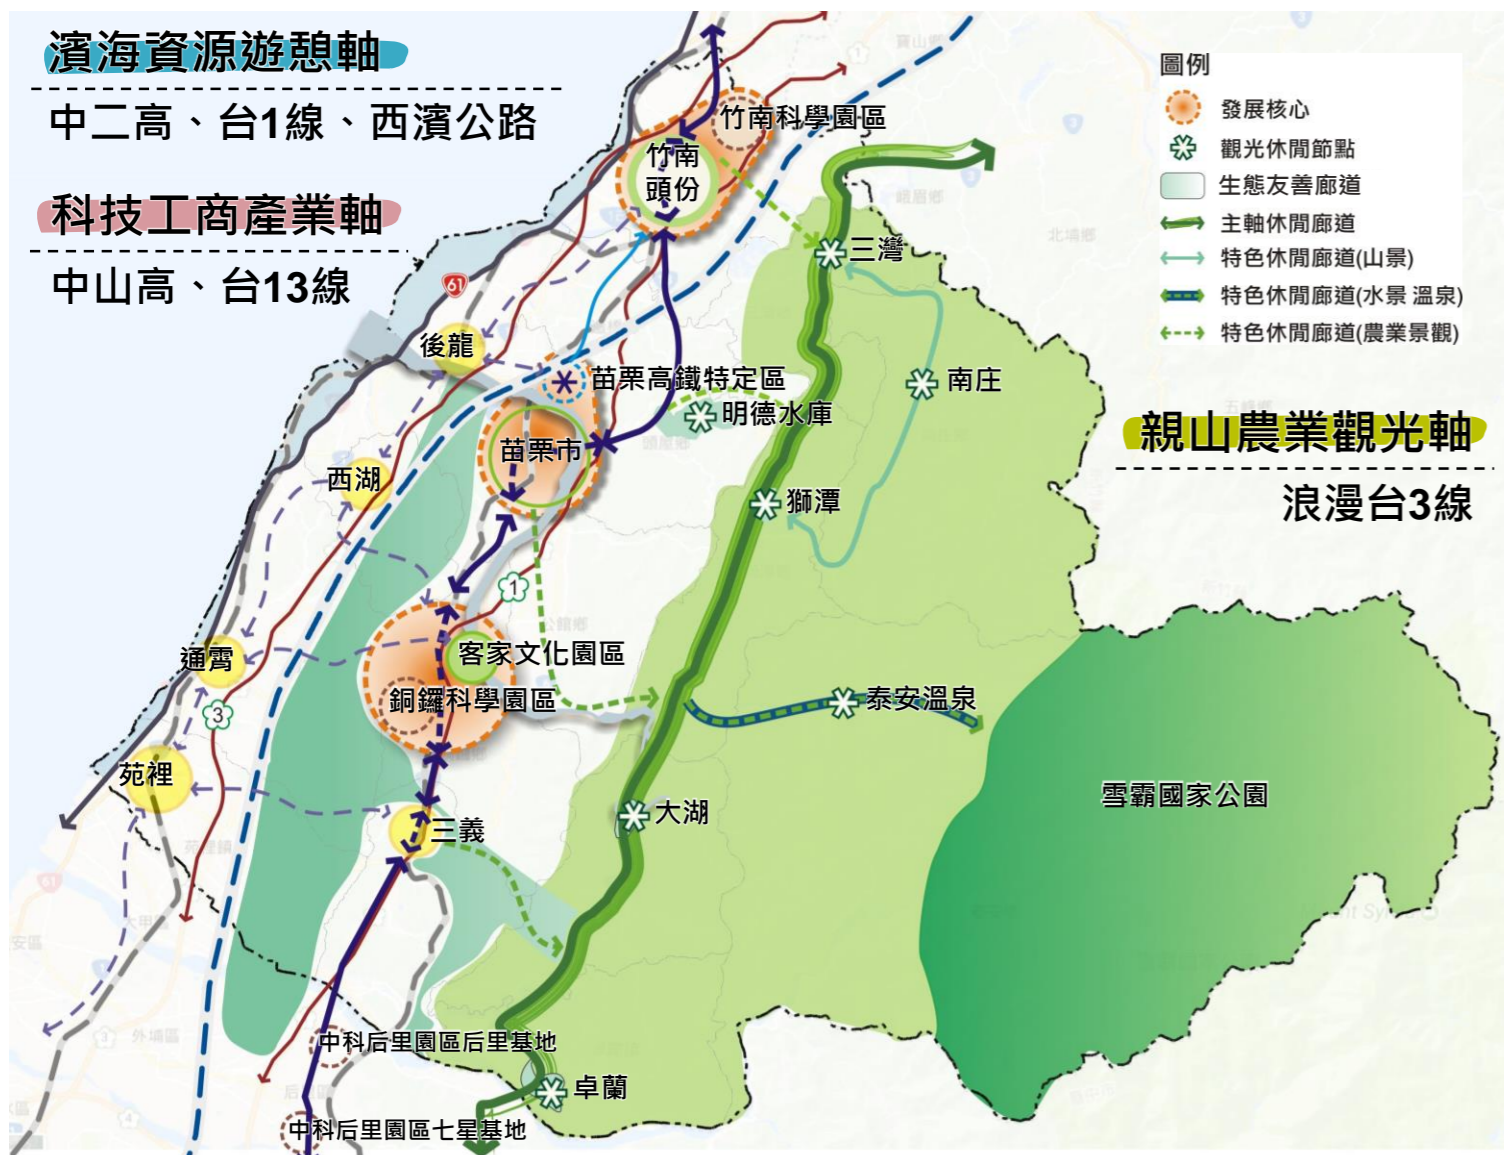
濱海資源遊憩軸

中二高、台1線、西濱公路

科技工商產業軸

中山高、台13線

圖例
發展核心
觀光休閒節點
生態友善廊道
主軸休閒廊道
特色休閒廊道(山景)
特色休閒廊道(水景 溫泉)
特色休閒廊道(農業景觀)

親山農業觀光軸

浪漫台3線

竹南科學園區
竹南
頭份
三灣
後龍
苗栗高鐵特定區
明德水庫
南庄
苗栗市
西湖
獅潭
客家文化園區
通霄
銅鑼科學園區
泰安溫泉
苑裡
雪霸國家公園
三義
大湖
中科后里園區后里基地
卓蘭
中科后里園區七星基地